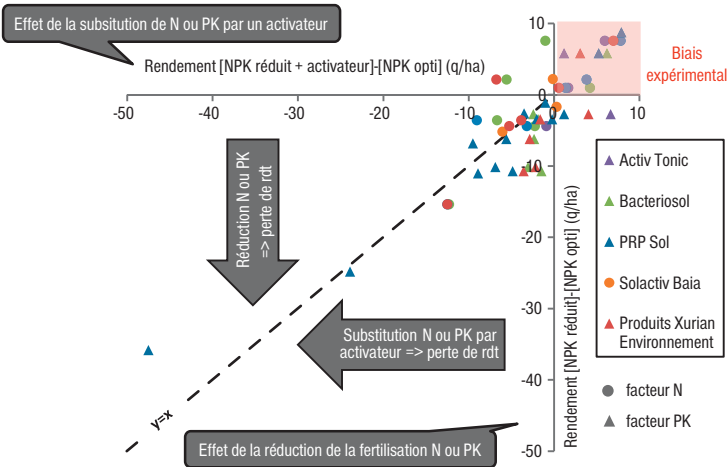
Effet de la subsitution de N ou PK par un activateur

Rendement [NPK réduit + activateur]-[NPK opti] (q/ha)

10

Biais expérimental

-50
-40
-30
-20
-10
0
10

-10
-20
-30
-40
-50

Réduction N ou PK => perte de rdt

Substitution N ou PK par activateur => perte de rdt

y=x

Effet de la réduction de la fertilisation N ou PK

Rendement [NPK réduit]-[NPK opti] (q/ha)

Activ Tonic
Bacteriosol
PRP Sol
Solactiv Baia
Produits Xurian Environnement
facteur N
facteur PK